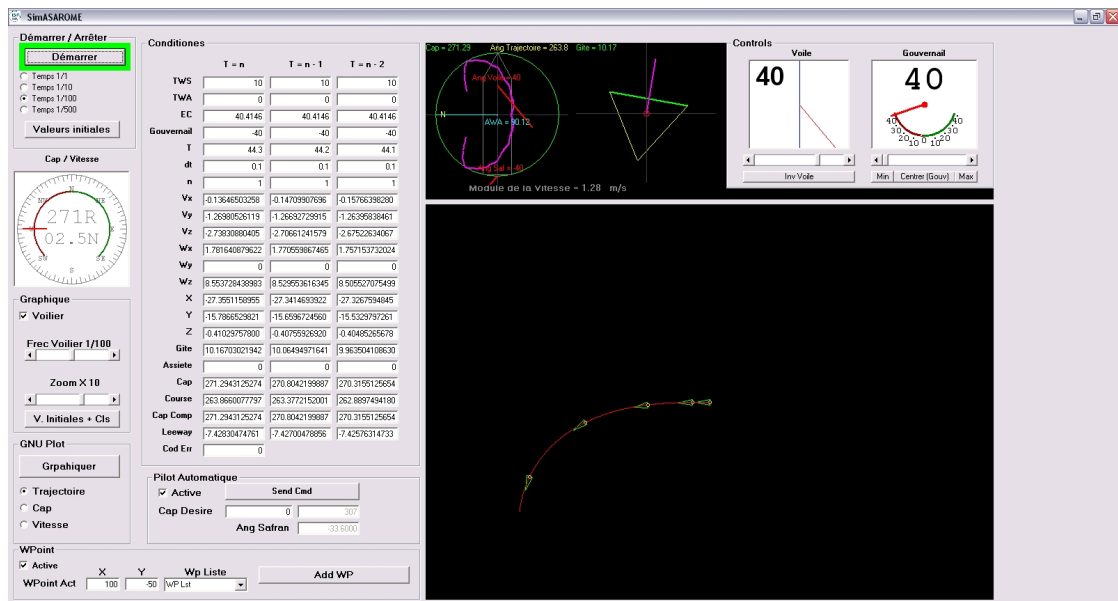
SimASAROME

Démarrer / Arrêter
Démarrer
Temps 1/1
Temps 1/10
Temps 1/100
Temps 1/500
Valeurs initiales

Cap / Vitesse
271R
02.5N

Graphique
Voilier
Frec Voilier 1/100
Zoom X 10
V. Initiales + Cls

GNU Plot
Grpahiquer
Trajectoire
Cap
Vitesse

Conditions

| | T = n | T = n - 1 | T = n - 2 |
|---|---|---|---|
| TWS | 10 | 10 | 10 |
| TWA | 0 | 0 | 0 |
| EC | 40.4146 | 40.4146 | 40.4146 |
| Gouvernail | -40 | -40 | -40 |
| T | 44.3 | 44.2 | 44.1 |
| dt | 0.1 | 0.1 | 0.1 |
| n | 1 | 1 | 1 |
| Vx | -0.13646503258 | -0.14709907696 | -0.15766398280 |
| Vy | -1.26980526119 | -1.26692729915 | -1.26395838461 |
| Vz | -2.73830880405 | -2.70661241579 | -2.67522634067 |
| Wx | 1.781640879622 | 1.770559867465 | 1.757153732024 |
| Wy | 0 | 0 | 0 |
| Wz | 8.553728438983 | 8.529553616345 | 8.505527075499 |
| X | -27.3551158955 | -27.3414693922 | -27.3267594845 |
| Y | -15.7866529821 | -15.6596724560 | -15.5329797261 |
| Z | -0.41029757800 | -0.40755926920 | -0.40485265678 |
| Gite | 10.16703021942 | 10.06494971641 | 9.963504108630 |
| Assiete | 0 | 0 | 0 |
| Cap | 271.2943125274 | 270.8042199887 | 270.3155125654 |
| Course | 263.8660077797 | 263.3772152001 | 262.8897494180 |
| Cap Comp | 271.2943125274 | 270.8042199887 | 270.3155125654 |
| Leeway | -7.42830474761 | -7.42700478856 | -7.42576314733 |
| Cod Err | 0 | | |

Pilot Automatique
Active
Send Cmd
Cap Desire 0 307
Ang Safran -33.6000

WPoint
Active
X Y Wp Liste
WPoint Act 100 -50 WP Lst
Add WP

Cap = 271.29 Ang Trajectoire = 263.8 Gite = 10.17
Ang Voile = 40
AWA = 90.12
Ang Saf = -40
N
Module de la Vitesse = 1.28 m/s

Controls
Voile
40
Gouvernail
40
40 30 20 10 0 10 20 30 40
Inv Voile
Min Centrer (Gouv) Max